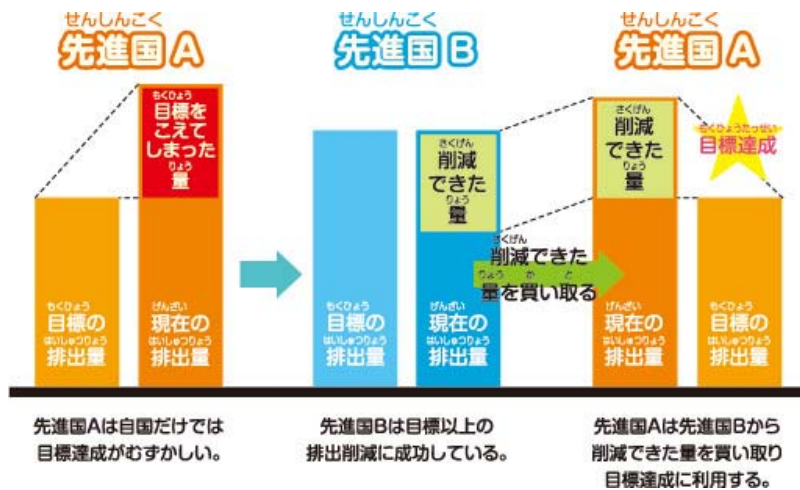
せんしんこく
先進国A

もくひょう
目標をこえてしまった
りょう
量

もくひょう
目標の
はいしゅつりょう
排出量

げんざい
現在の
はいしゅつりょう
排出量

せんしんこく
先進国B

さくげん
削減できた
りょう
量

もくひょう
目標の
はいしゅつりょう
排出量

げんざい
現在の
はいしゅつりょう
排出量

さくげん
削減できた
りょう か と
量を買い取る

せんしんこく
先進国A

さくげん
削減できた
りょう
量

もくひょうたっせい
目標達成

げんざい
現在の
はいしゅつりょう
排出量

もくひょう
目標の
はいしゅつりょう
排出量

先進国Aは自国だけでは目標達成がむずかしい。

先進国Bは目標以上の排出削減に成功している。

先進国Aは先進国Bから削減できた量を買い取り目標達成に利用する。